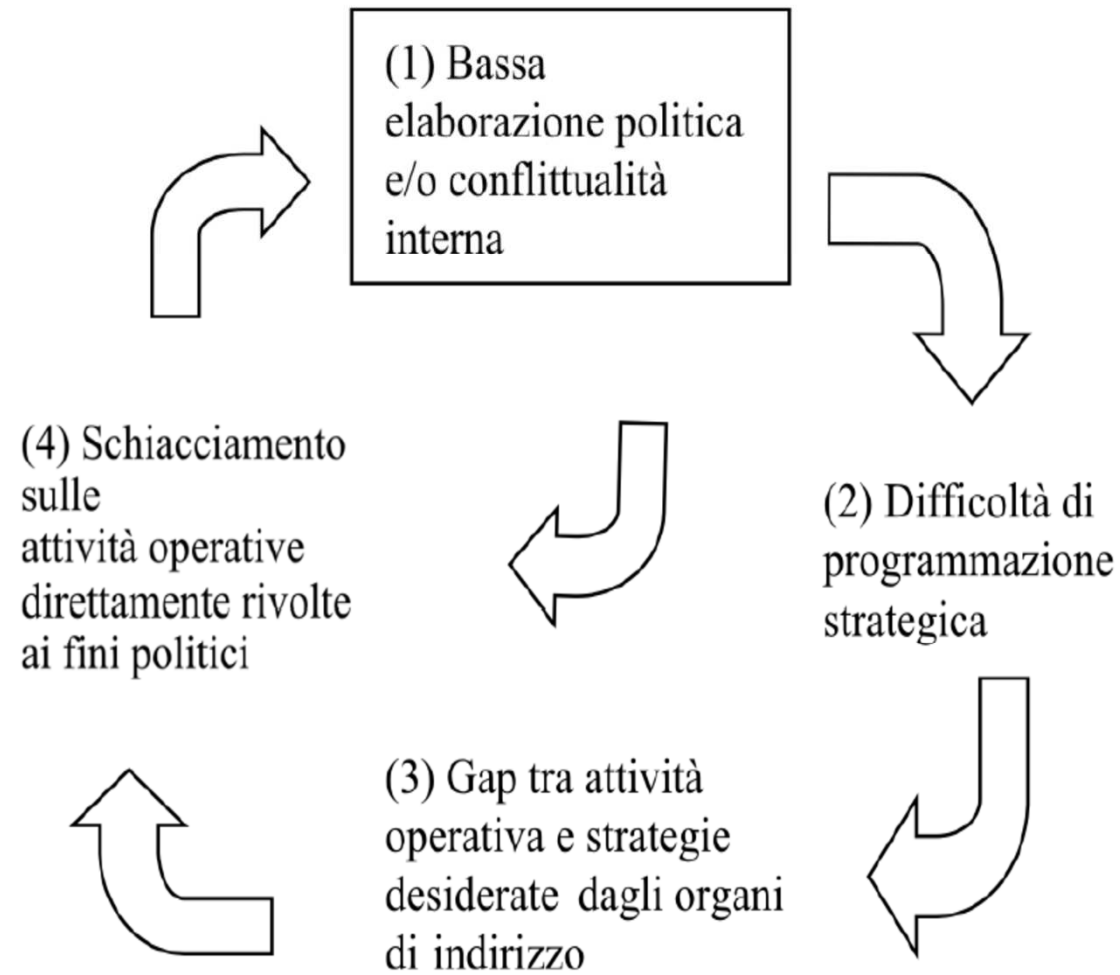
(1) Bassa elaborazione politica e/o conflittualità interna

(2) Difficoltà di programmazione strategica

(3) Gap tra attività operativa e strategie desiderate dagli organi di indirizzo

(4) Schiacciamento sulle attività operative direttamente rivolte ai fini politici